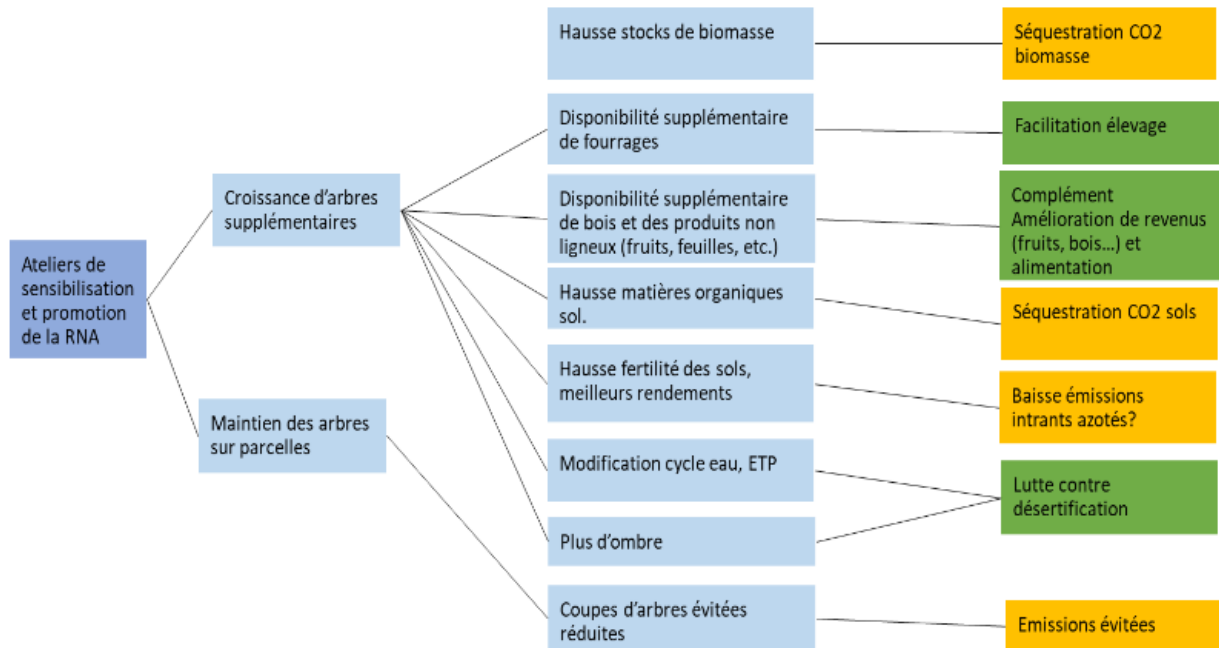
Ateliers de sensibilisation et promotion de la RNA

Croissance d'arbres supplémentaires

Maintien des arbres sur parcelles

Hausse stocks de biomasse

Disponibilité supplémentaire de fourrages

Disponibilité supplémentaire de bois et des produits non ligneux (fruits, feuilles, etc.)

Hausse matières organiques sol.

Hausse fertilité des sols, meilleurs rendements

Modification cycle eau, ETP

Plus d'ombre

Coupes d'arbres évitées réduites

Séquestration CO2 biomasse

Facilitation élevage

Complément Amélioration de revenus (fruits, bois…) et alimentation

Séquestration CO2 sols

Baisse émissions intrants azotés?

Lutte contre désertification

Emissions évitées